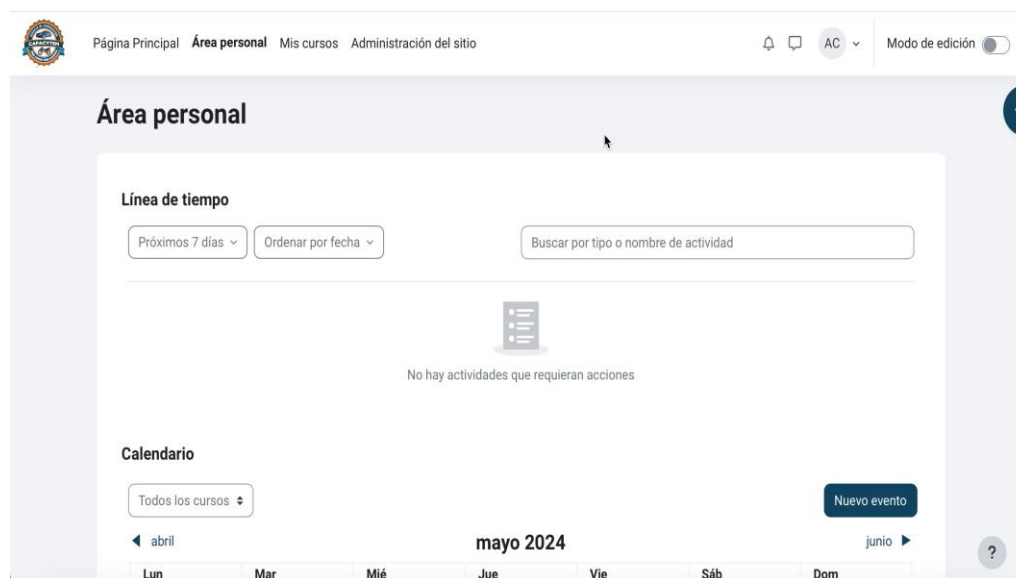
CAPACYTES

Página Principal Área personal Mis cursos Administración del sitio

AC

Modo de edición

Área personal

Línea de tiempo

Próximos 7 días

Ordenar por fecha

Buscar por tipo o nombre de actividad

No hay actividades que requieran acciones

Calendario

Todos los cursos

Nuevo evento

◀ abril

mayo 2024

junio ▶

| Lun | Mar | Mié | Jue | Vie | Sáb | Dom |
|---|---|---|---|---|---|---|

?